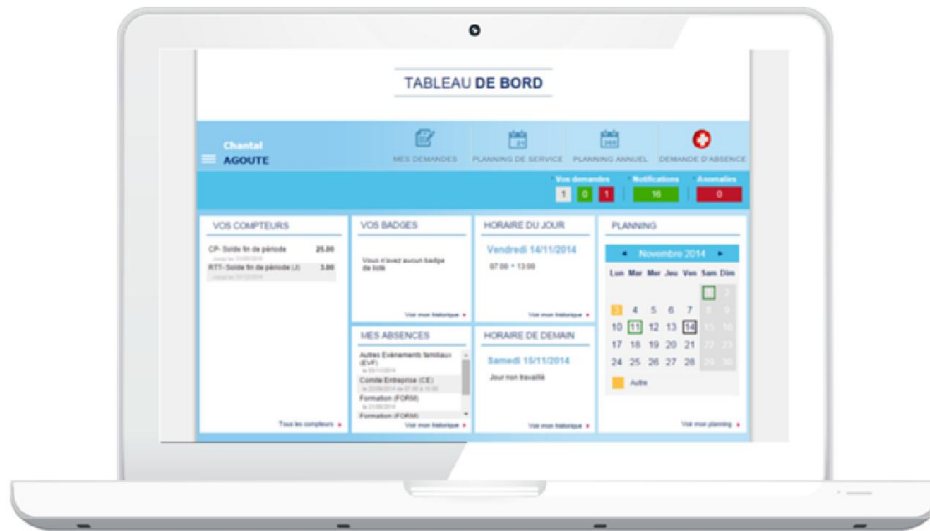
TABLEAU DE BORD

Chantal
AGOUTE

MES DEMANDES
PLANNING DE SERVICE
PLANNING ANNUEL
DEMANDE D'ABSENCE

Vos demandes
1 0 1
Notifications
16
Anomalies
0

VOS COMPTEURS

CP- Solde fin de période 25.00
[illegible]
RTT- Solde fin de période (J) 3.00
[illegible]

Tous les compteurs

VOS BADGES

Vous n'avez aucun badge de listé

Voir mon historique

HORAIRE DU JOUR

Vendredi 14/11/2014

07:00 - 13:00

Voir mon historique

PLANNING

Novembre 2014

| Lun | Mar | Mer | Jeu | Ven | Sam | Dim |
|---|---|---|---|---|---|---|
| | | | | | 1 | 2 |
| 3 | 4 | 5 | 6 | 7 | 8 | 9 |
| 10 | 11 | 12 | 13 | 14 | 15 | 16 |
| 17 | 18 | 19 | 20 | 21 | 22 | 23 |
| 24 | 25 | 26 | 27 | 28 | 29 | 30 |

Autre

Voir mon planning

MES ABSENCES

Autres Evénements familiaux (EVF)
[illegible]
Comité Entreprise (CE)
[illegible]
Formation (FORM)
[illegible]
Formation (FORM)

Voir mon historique

HORAIRE DE DEMAIN

Samedi 15/11/2014

Jour non travaillé

Voir mon historique